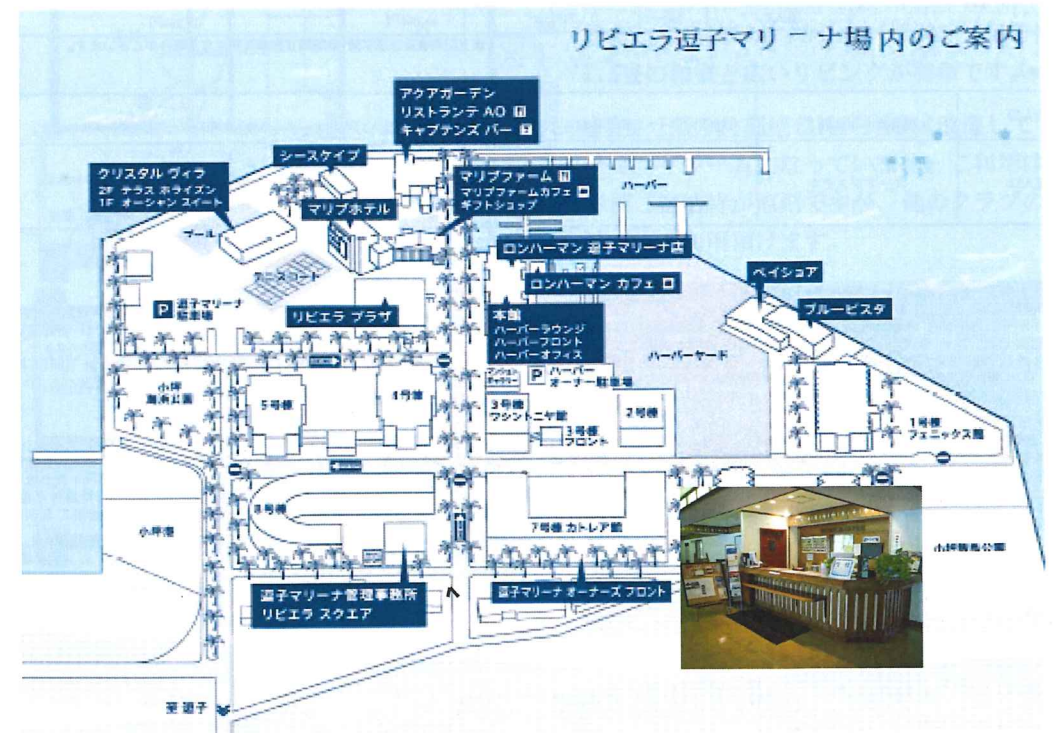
リビエラ逗子マリーナ場内のご案内

アクアガーデン
リストランテ AO
キャプテンズ バー

シースケイプ

クリスタル ヴィラ
2F テラス ホライズン
1F オーシャン スイート

マリブファーム
マリブファームカフェ
ギフトショップ

ハーバー

マリブホテル

プール

テニスコート

ロンハーマン 逗子マリーナ店

ロンハーマン カフェ

ベイショア

ブルービスタ

P 逗子マリーナ駐車場

リビエラ プラザ

本館
ハーバーラウンジ
ハーバーフロント
ハーバーオフィス

ハーバーヤード

P ハーバーオーナー駐車場

小坪海浜公園

5号棟

4号棟

3号棟 ワシントニヤ館

3号棟 フロント

2号棟

1号棟 フェニックス館

8号棟

7号棟 カトレア館

小坪港

小坪飯島公園

逗子マリーナ管理事務所
リビエラ スクエア

逗子マリーナ オーナーズ フロント

至 逗子